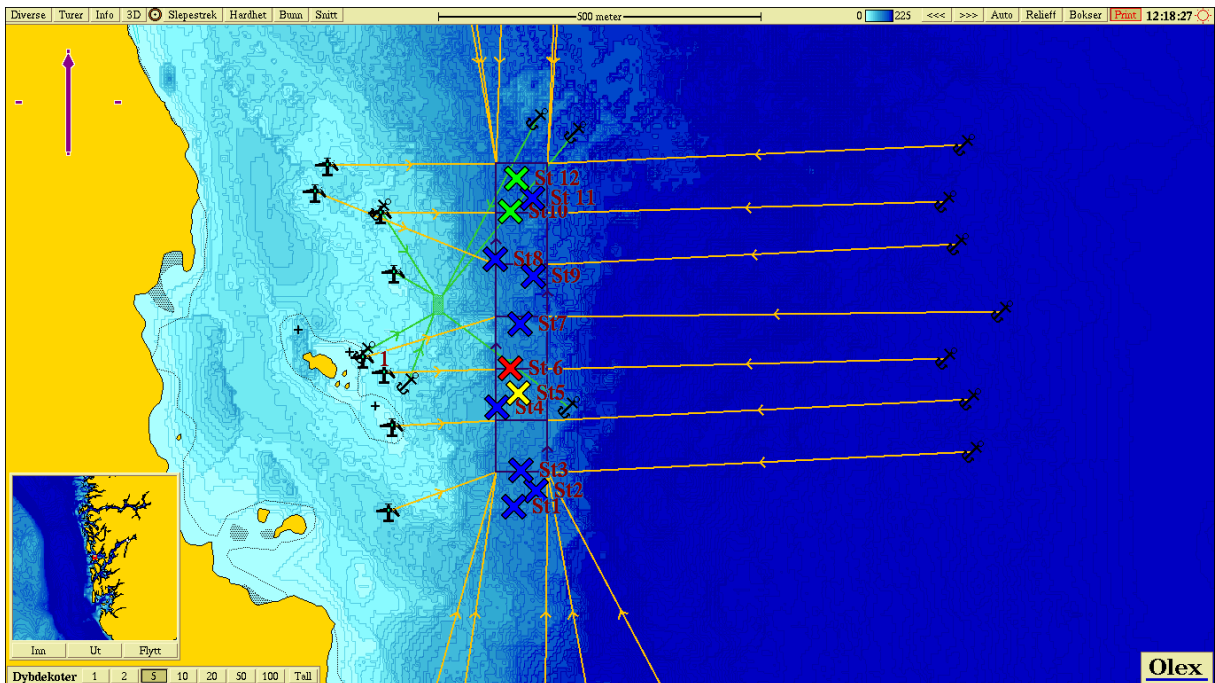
Diverse Turer Info 3D Slepestrek Hardhet Bunn Snitt

500 meter

0 225 <<< >>> Auto Relieff Bokser Print 12:18:27

St 12
St 11
St10
St8
St9
St7
1
St-6
St5
St4
St3
St2
St1

Inn Ut Flytt

Dybdekoter 1 2 5 10 20 50 100 Tall

Olex